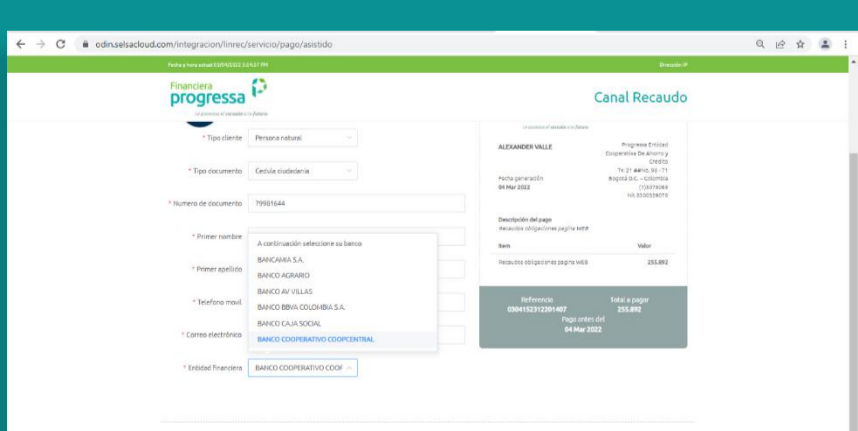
odin.selsacloud.com/integracion/linrec/servicio/pago/asistido

Fecha y hora actual 03/04/2022 3:24:37 PM

Dirección IP

Financiera
progressa

Canal Recaudo

* Tipo cliente
Persona natural

* Tipo documento
Cedula ciudadania

* Numero de documento
79981644

* Primer nombre

* Primer apellido

* Telefono movil

* Correo electrónico

* Entidad financiera
BANCO COOPERATIVO COOF

A continuación seleccione su banco
BANCAMIA S.A.
BANCO AGRARIO
BANCO AV VILLAS
BANCO BBVA COLOMBIA S.A.
BANCO CAJA SOCIAL
BANCO COOPERATIVO COOPCENTRAL

ALEXANDER VALLE

Progressa Entidad Cooperativa De Ahorro y Credito
Tv 21 ## No. 95 - 71
Bogotá D.C. - Colombia
(1)6079069
NS.8300538070

Fecha generación
04 Mar 2022

Descripción del pago
Recaudos obligaciones pagina WEB

Item
Valor

Recaudos obligaciones pagina WEB
255.892

Referencia
03041523123201407

Total a pagar
255.892

Pago antes del
04 Mar 2022